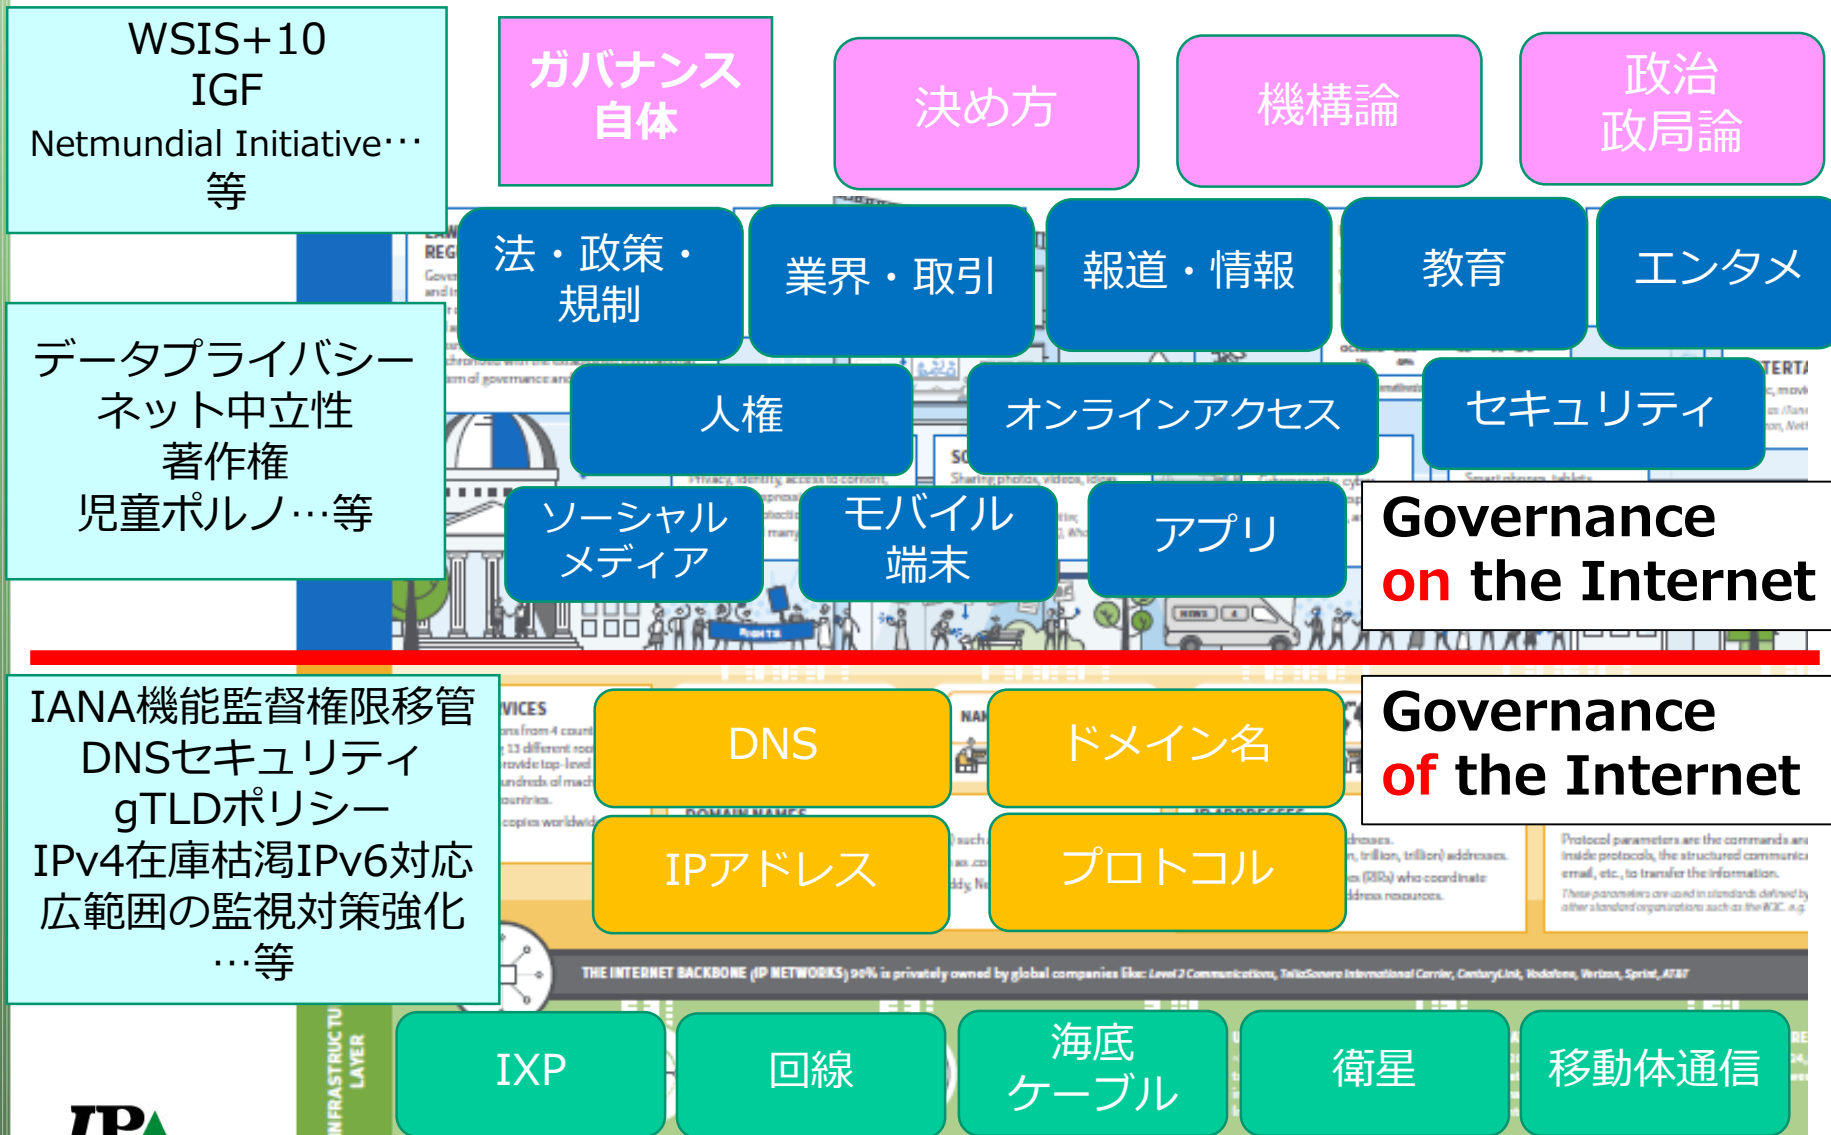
WSIS+10
IGF
Netmundial Initiative･･･
等

ガバナンス
自体

決め方

機構論

政治
政局論

法・政策・
規制

業界・取引

報道・情報

教育

エンタメ

データプライバシー
ネット中立性
著作権
児童ポルノ…等

人権

オンラインアクセス

セキュリティ

ソーシャル
メディア

モバイル
端末

アプリ

Governance
on the Internet

IANA機能監督権限移管
DNSセキュリティ
gTLDポリシー
IPv4在庫枯渇IPv6対応
広範囲の監視対策強化
…等

DNS

ドメイン名

Governance
of the Internet

IPアドレス

プロトコル

THE INTERNET BACKBONE (IP NETWORKS) 90% is privately owned by global companies like: Level 3 Communications, TeliaSonera International Carrier, CenturyLink, Vodafone, Verizon, Sprint, AT&T

INFRASTRUCTURE LAYER

IXP

回線

海底
ケーブル

衛星

移動体通信